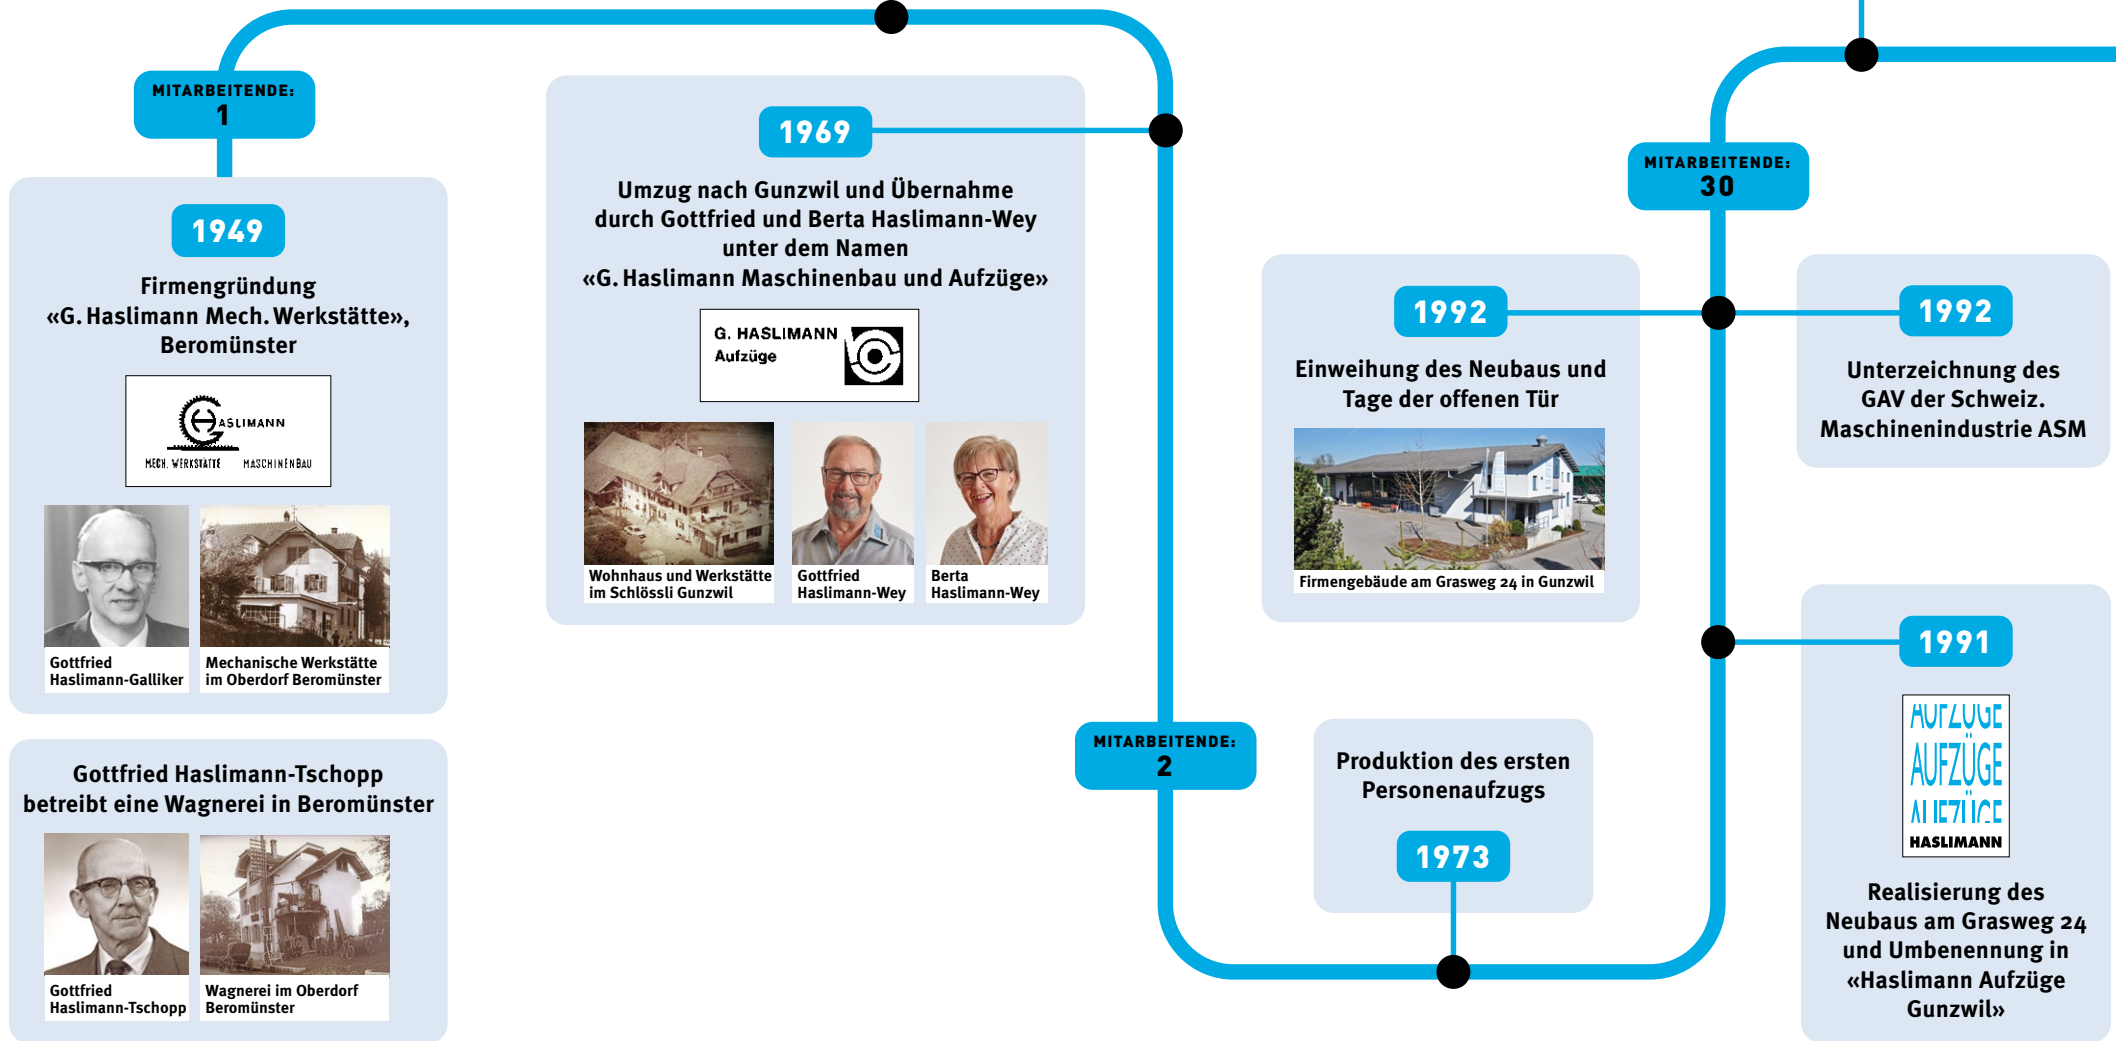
MITARBEITENDE:
1

1949

Firmengründung «G. Haslimann Mech. Werkstätte», Beromünster

ASLIMANN
MECH. WERKSTÄTTE MASCHINENBAU

Gottfried Haslimann-Galliker

Mechanische Werkstätte im Oberdorf Beromünster

Gottfried Haslimann-Tschopp betreibt eine Wagnerei in Beromünster

Gottfried Haslimann-Tschopp

Wagnerei im Oberdorf Beromünster

1969

Umzug nach Gunzwil und Übernahme durch Gottfried und Berta Haslimann-Wey unter dem Namen «G. Haslimann Maschinenbau und Aufzüge»

G. HASLIMANN
Aufzüge

Wohnhaus und Werkstätte im Schlössli Gunzwil

Gottfried Haslimann-Wey

Berta Haslimann-Wey

MITARBEITENDE:
2

Produktion des ersten Personenaufzugs

1973

MITARBEITENDE:
30

1992

Einweihung des Neubaus und Tage der offenen Tür

Firmengebäude am Grasweg 24 in Gunzwil

1992

Unterzeichnung des GAV der Schweiz. Maschinenindustrie ASM

1991

AUFZÜGE
AUFZÜGE
AUFZÜGE
HASLIMANN

Realisierung des Neubaus am Grasweg 24 und Umbenennung in «Haslimann Aufzüge Gunzwil»